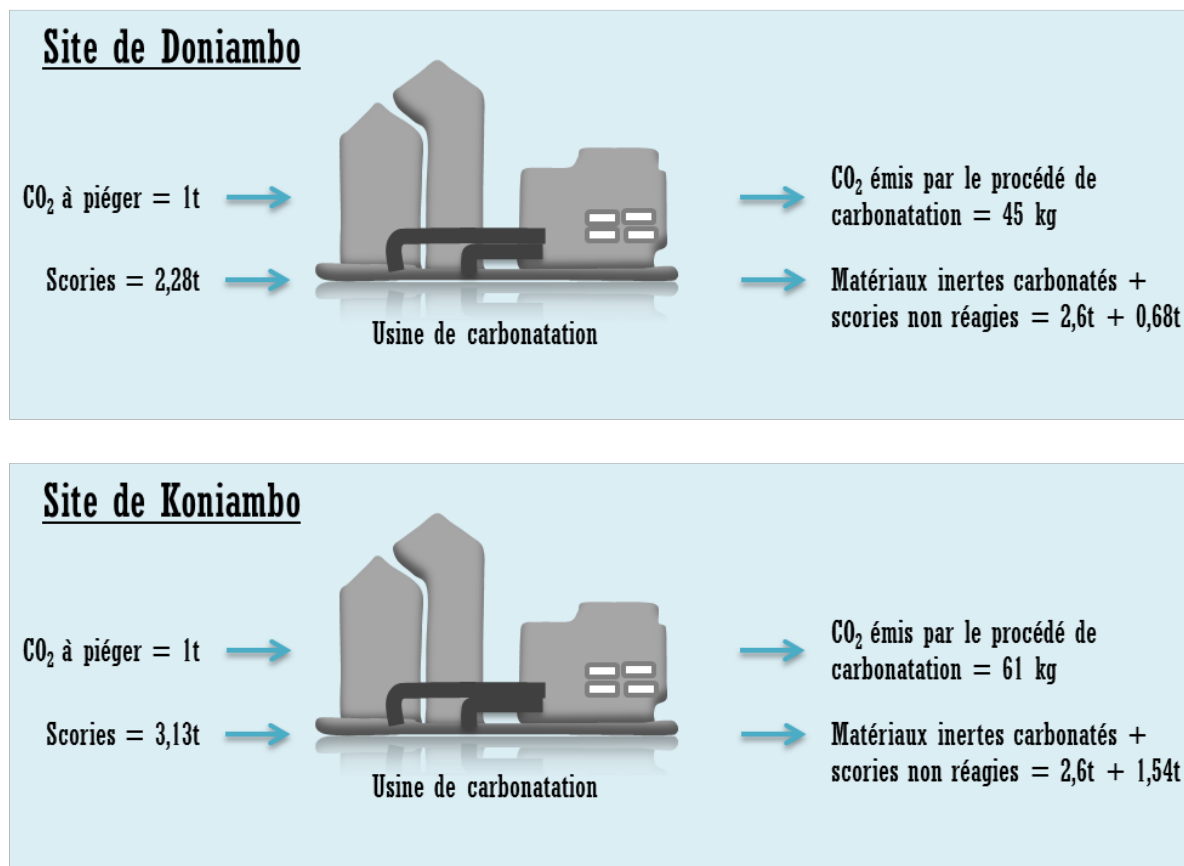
Site de Doniambo

$CO_2$ à piéger = 1t

Scories = 2,28t

Usine de carbonatation

$CO_2$ émis par le procédé de carbonatation = 45 kg

Matériaux inertes carbonatés + scories non réagies = 2,6t + 0,68t

Site de Koniambo

$CO_2$ à piéger = 1t

Scories = 3,13t

Usine de carbonatation

$CO_2$ émis par le procédé de carbonatation = 61 kg

Matériaux inertes carbonatés + scories non réagies = 2,6t + 1,54t